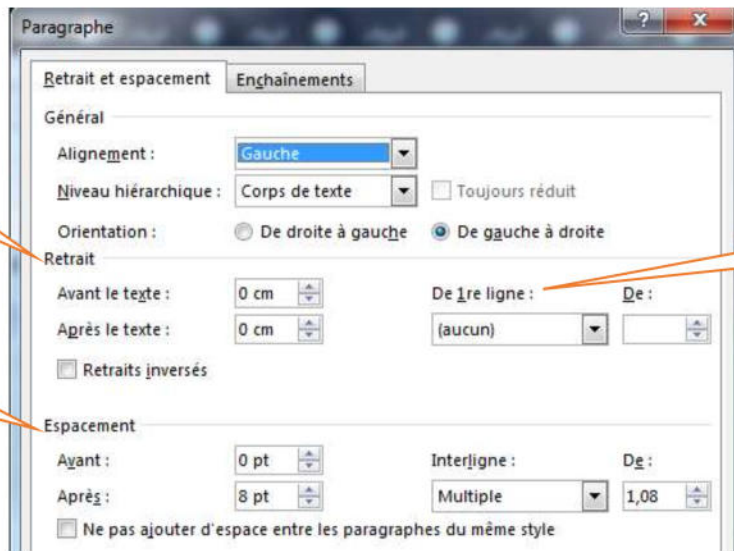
Paragraphe

?

x

Retrait et espacement

Enchaînements

Général

Alignement :

Gauche

Niveau hiérarchique :

Corps de texte

Toujours réduit

Orientation :

De droite à gauche

De gauche à droite

Retrait

Avant le texte :

0 cm

De 1re ligne :

De :

Après le texte :

0 cm

(aucun)

Retraits inversés

Espacement

Avant :

0 pt

Interligne :

De :

Après :

8 pt

Multiple

1,08

Ne pas ajouter d'espace entre les paragraphes du même style